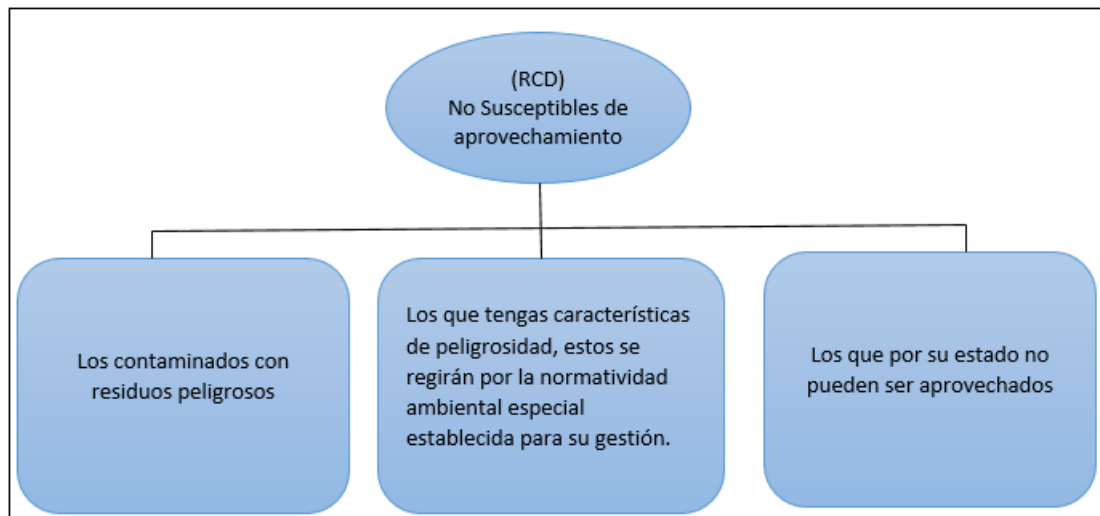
(RCD)
No Susceptibles de aprovechamiento

Los contaminados con residuos peligrosos

Los que tengas características de peligrosidad, estos se regirán por la normatividad ambiental especial establecida para su gestión.

Los que por su estado no pueden ser aprovechados